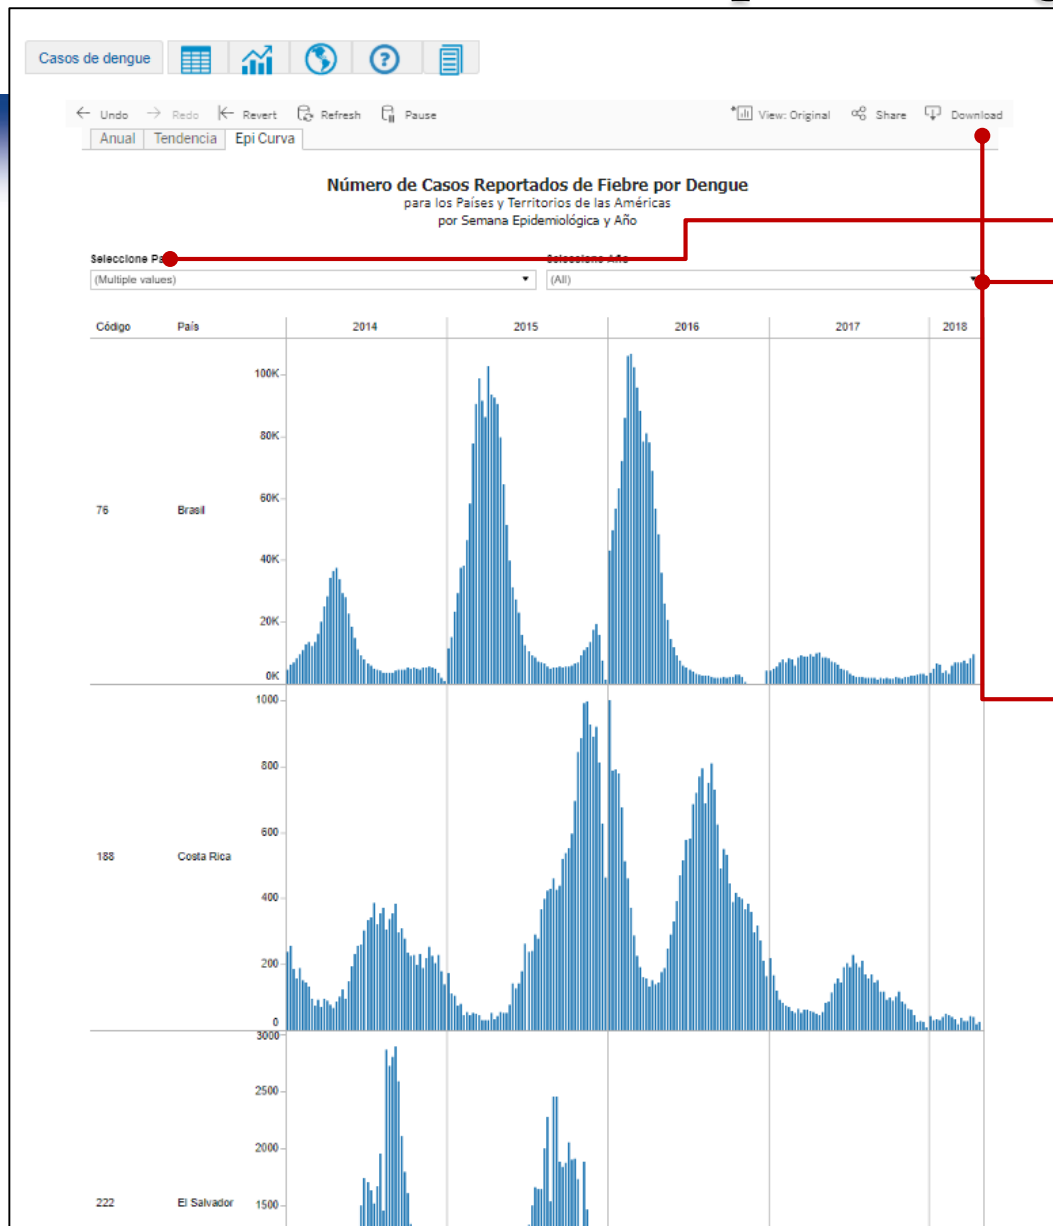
Casos de dengue

← Undo → Redo |← Revert Refresh Pause View: Original Share Download

Anual | Tendencia | Epi Curva

Número de Casos Reportados de Fiebre por Dengue
para los Países y Territorios de las Américas
por Semana Epidemiológica y Año

Seleccione Pa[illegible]
(Multiple values)

Seleccione Año
(All)

| Código | País | 2014 | 2015 | 2016 | 2017 | 2018 |
|---|---|---|---|---|---|---|
| 76 | Brasil | | | | | |
| 188 | Costa Rica | | | | | |
| 222 | El Salvador | | | | | |

100K
80K
60K
40K
20K
0K

1000
800
600
400
200
0

3000
2500
2000
1500